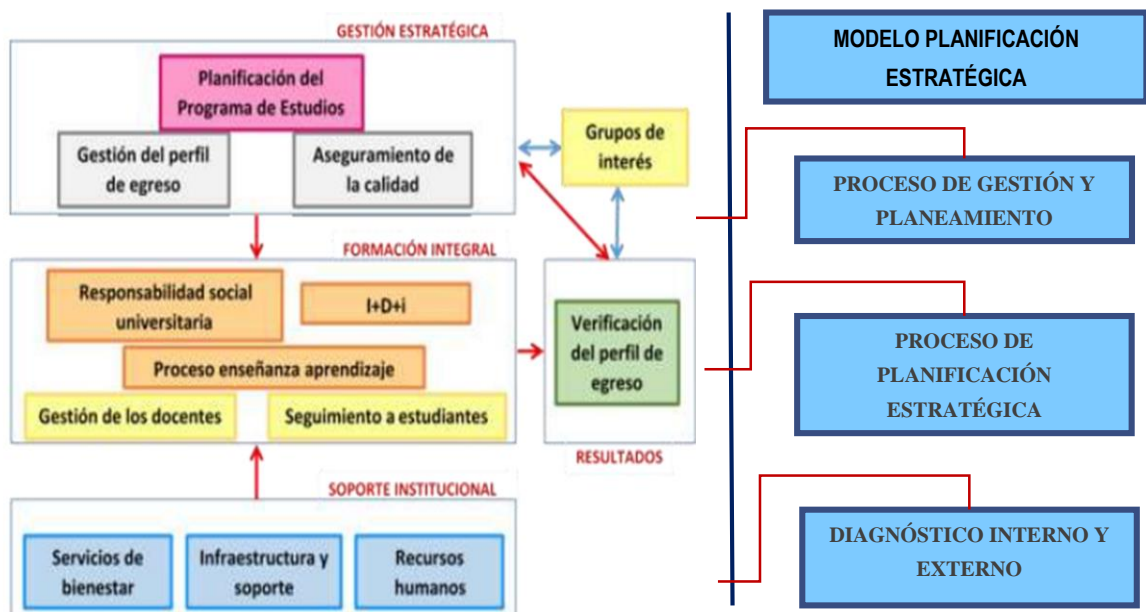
GESTIÓN ESTRATÉGICA

Planificación del Programa de Estudios

Gestión del perfil de egreso

Aseguramiento de la calidad

Grupos de interés

FORMACIÓN INTEGRAL

Responsabilidad social universitaria

I+D+i

Proceso enseñanza aprendizaje

Gestión de los docentes

Seguimiento a estudiantes

Verificación del perfil de egreso

RESULTADOS

SOPORTE INSTITUCIONAL

Servicios de bienestar

Infraestructura y soporte

Recursos humanos

MODELO PLANIFICACIÓN ESTRATÉGICA

PROCESO DE GESTIÓN Y PLANEAMIENTO

PROCESO DE PLANIFICACIÓN ESTRATÉGICA

DIAGNÓSTICO INTERNO Y EXTERNO